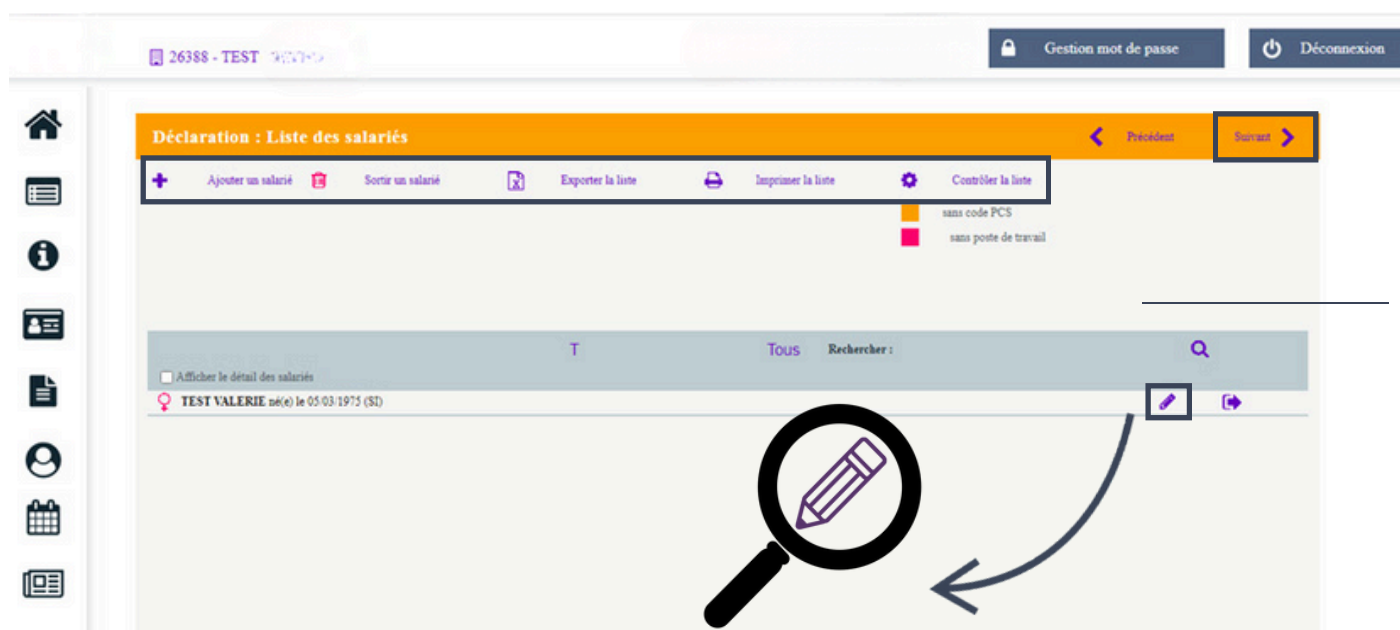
26388 - TEST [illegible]

Gestion mot de passe

Déconnexion

Déclaration : Liste des salariés

Précédent

Suivant

Ajouter un salarié

Sortir un salarié

Exporter la liste

Imprimer la liste

Contrôler la liste

sans code PCS

sans poste de travail

T

Tous

Rechercher :

Afficher le détail des salariés

TEST VALERIE né(e) le 05/03/1975 (SI)